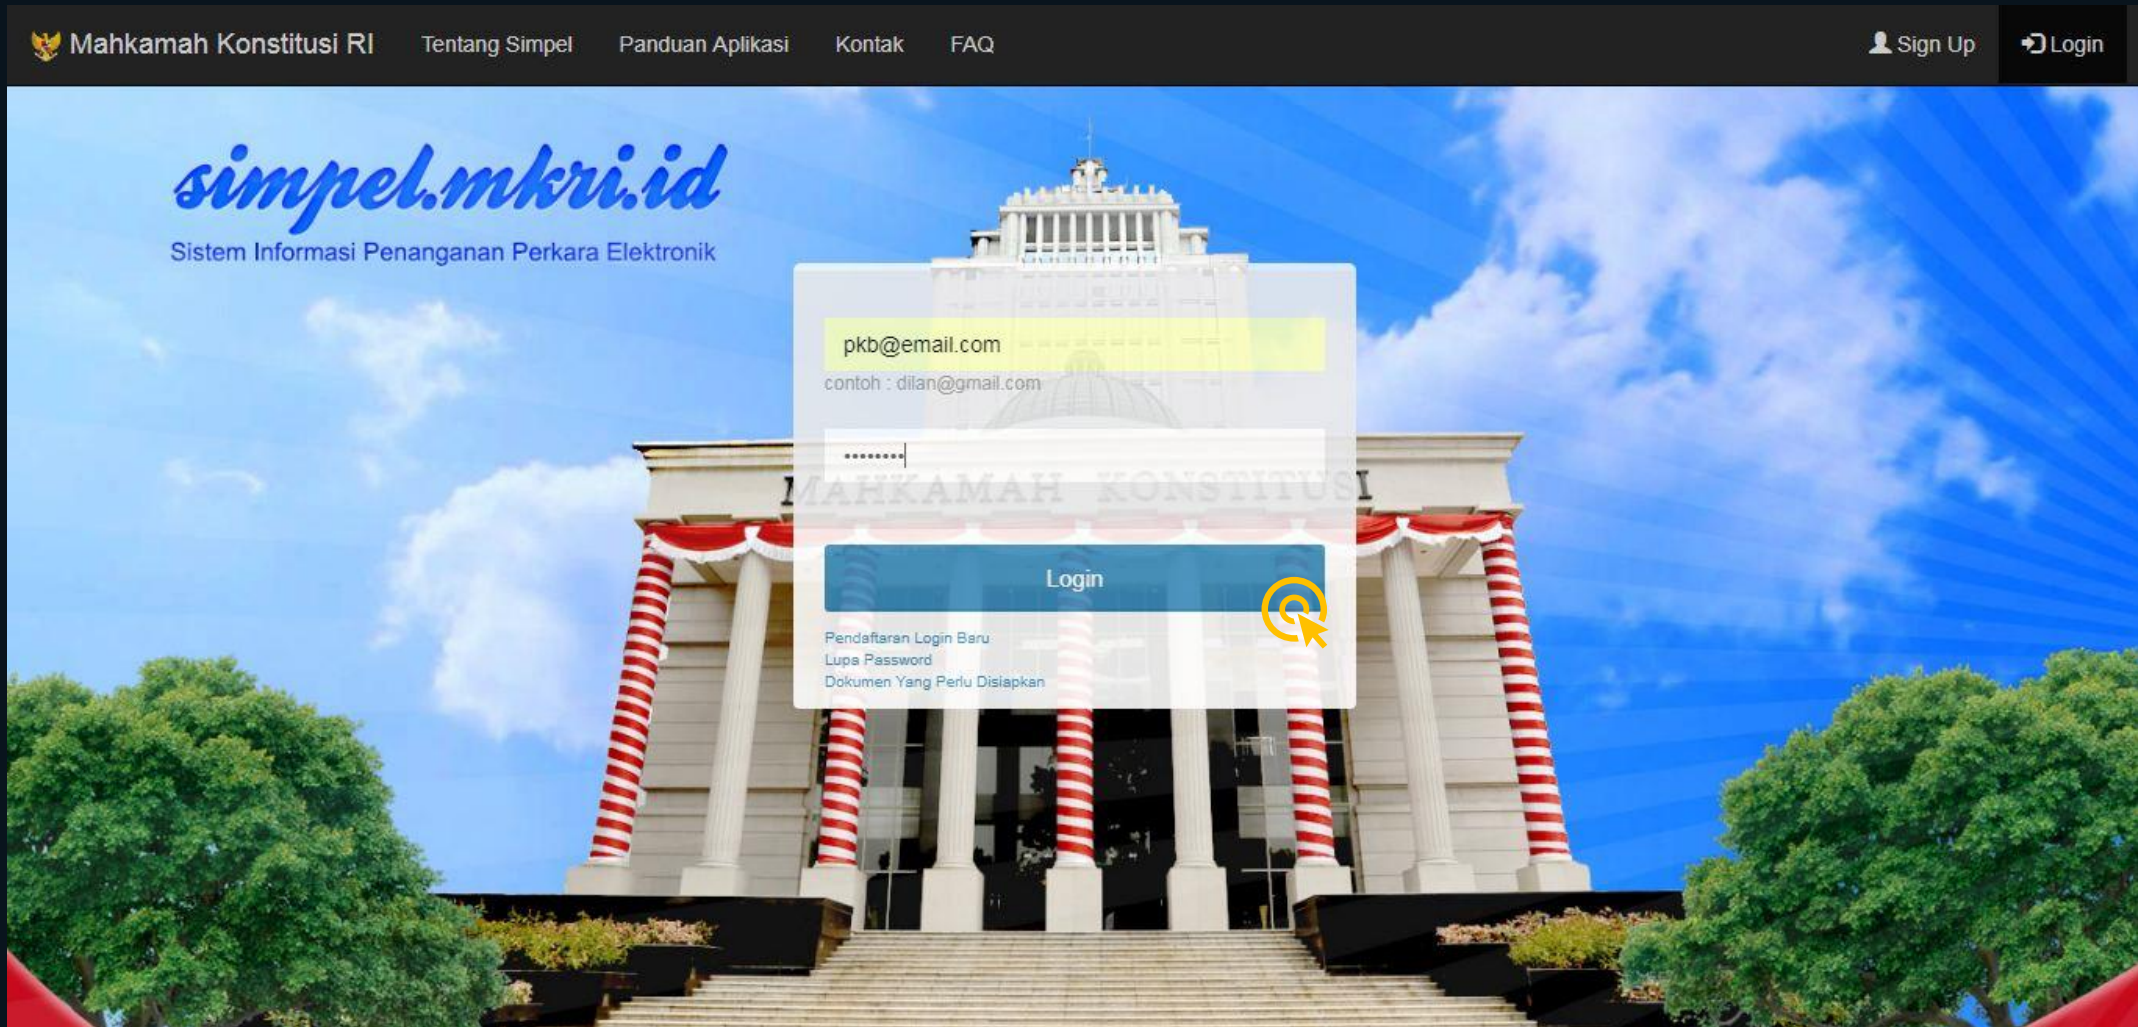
Mahkamah Konstitusi RI Tentang Simpel Panduan Aplikasi Kontak FAQ Sign Up Login

simpel.mkri.id
Sistem Informasi Penanganan Perkara Elektronik

pkb@email.com
contoh : dilan@gmail.com

••••••••

MAHKAMAH KONSTITUSI

Login

Pendaftaran Login Baru
Lupa Password
Dokumen Yang Perlu Disiapkan